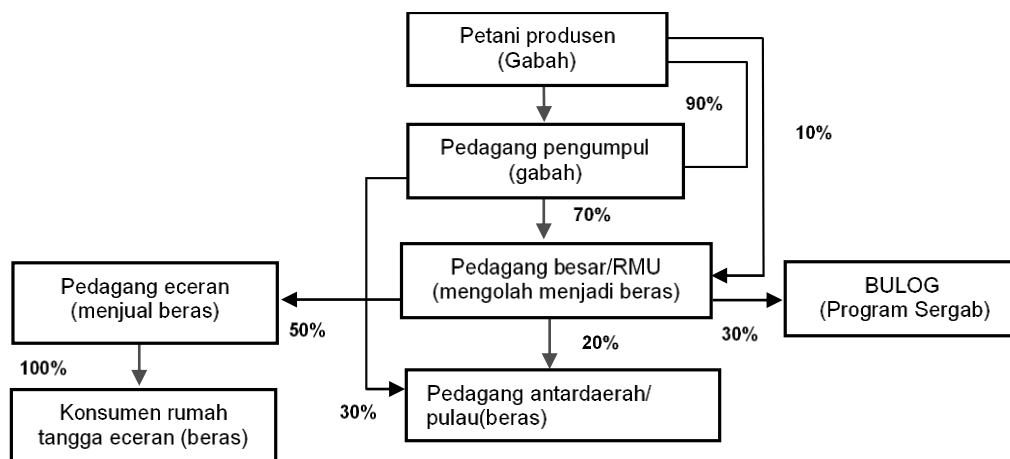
Petani produsen
(Gabah)

90%

10%

Pedagang pengumpul
(gabah)

70%

Pedagang eceran
(menjual beras)

Pedagang besar/RMU
(mengolah menjadi beras)

BULOG
(Program Sergab)

50%

30%

20%

100%

Konsumen rumah
tangga eceran (beras)

30%

Pedagang antardaerah/
pulau(beras)